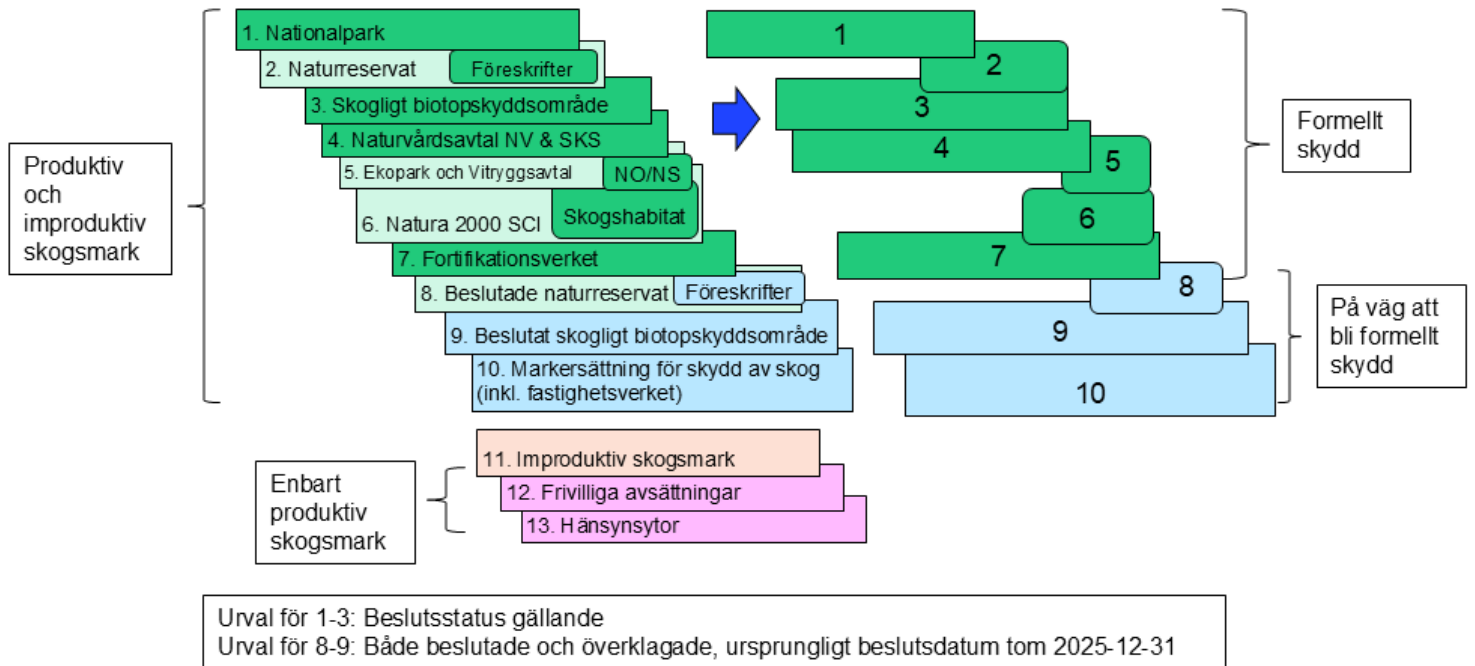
Produktiv och improduktiv skogsmark

1. Nationalpark

2. Naturreservat

Föreskrifter

3. Skogligt biotopskyddsområde

4. Naturvårdsavtal NV & SKS

5. Ekopark och Vitryggsavtal

NO/NS

6. Natura 2000 SCI

Skogshabitat

7. Fortifikationsverket

8. Beslutade naturreservat

Föreskrifter

9. Beslutat skogligt biotopskyddsområde

10. Markersättning för skydd av skog (inkl. fastighetsverket)

1

2

3

4

5

6

7

8

9

10

Formellt skydd

På väg att bli formellt skydd

Enbart produktiv skogsmark

11. Improduktiv skogsmark

12. Frivilliga avsättningar

13. Hänsynsytor

Urval för 1-3: Beslutsstatus gällande
Urval för 8-9: Både beslutade och överklagade, ursprungligt beslutsdatum tom 2025-12-31